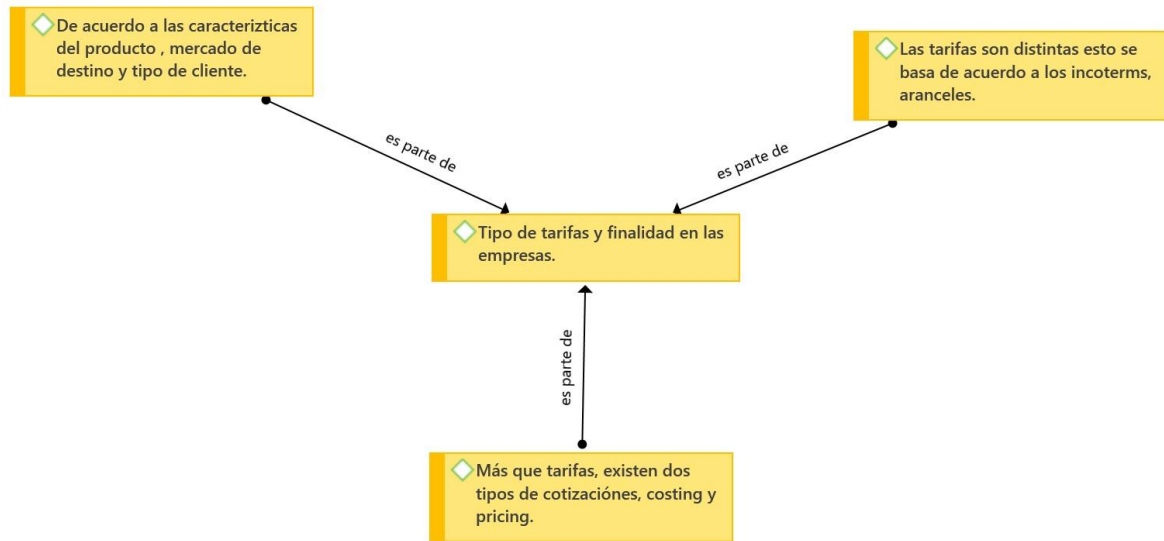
De acuerdo a las caracterizticas del producto , mercado de destino y tipo de cliente.

Las tarifas son distintas esto se basa de acuerdo a los incoterms, aranceles.

es parte de

es parte de

Tipo de tarifas y finalidad en las empresas.

es parte de

Más que tarifas, existen dos tipos de cotizaciónes, costing y pricing.